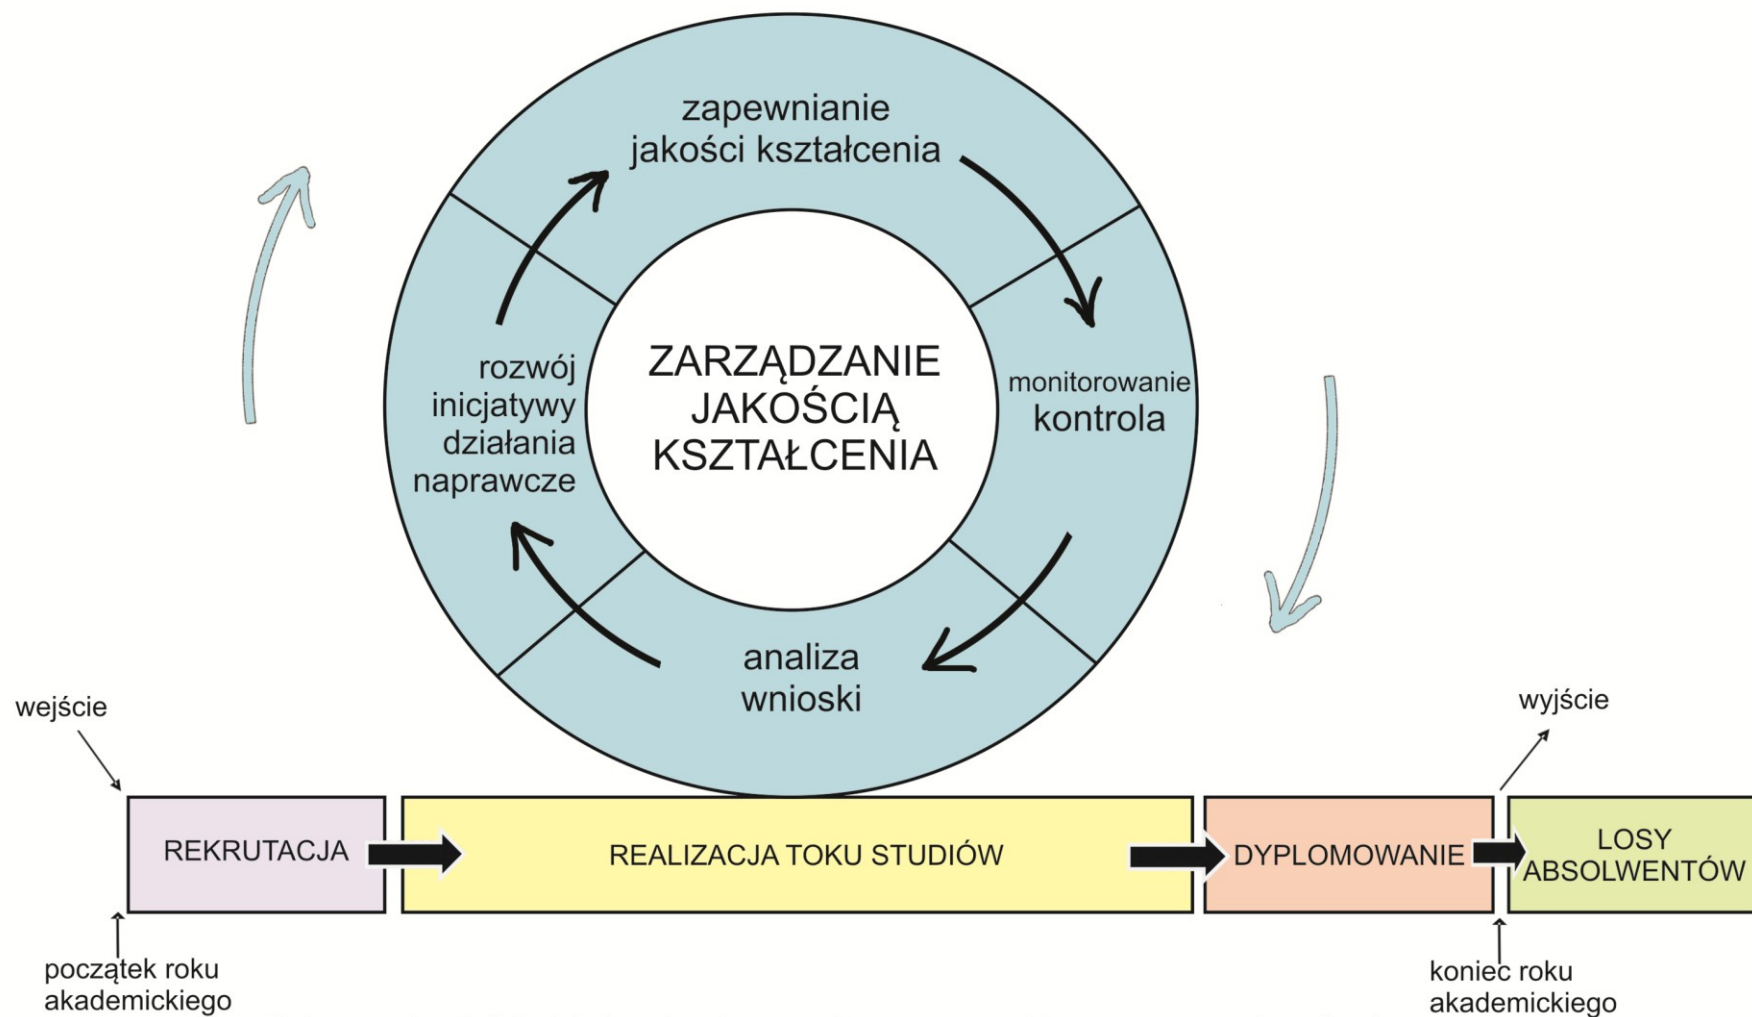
zapewnianie jakości kształcenia

ZARZĄDZANIE JAKOŚCIĄ KSZTAŁCENIA

rozwój inicjatywy działania naprawcze

monitorowanie kontrola

analiza wnioski

wejście

wyjście

REKRUTACJA

REALIZACJA TOKU STUDIÓW

DYPLOMOWANIE

LOSY ABSOLWENTÓW

początek roku akademickiego

koniec roku akademickiego